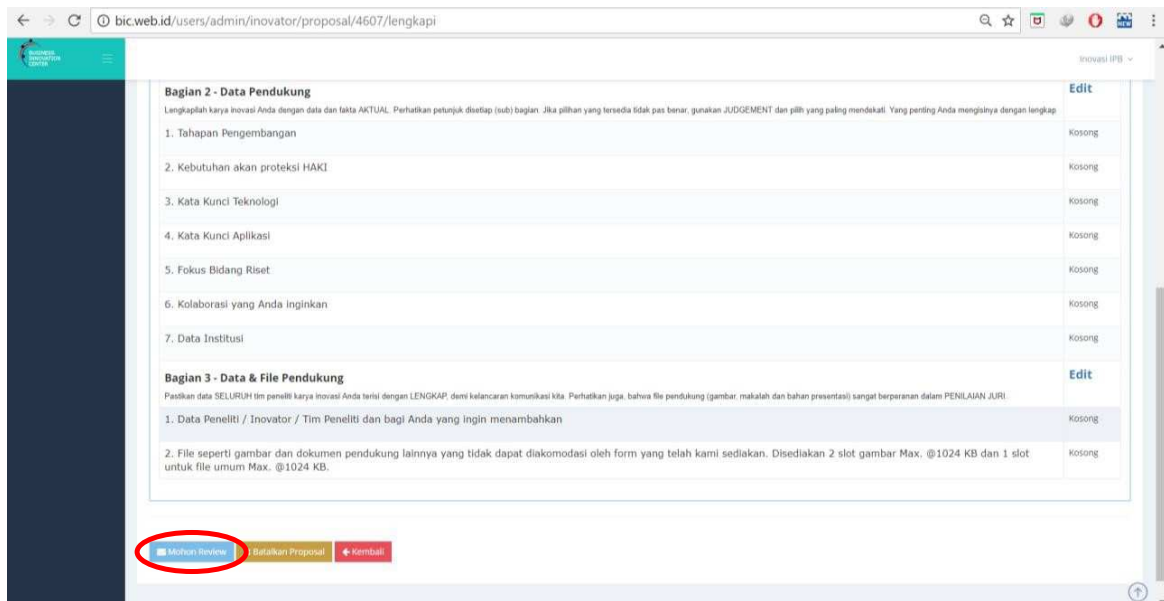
bic.web.id/users/admin/inovator/proposal/4607/lengkapi

BUSINESS INNOVATION CENTER

Inovasi IPB

Bagian 2 - Data Pendukung

Edit

Lengkapilah karya inovasi Anda dengan data dan fakta AKTUAL. Perhatikan petunjuk disetiap (sub) bagian. Jika pilihan yang tersedia tidak pas benar, gunakan JUDGEMENT dan pilih yang paling mendekati. Yang penting Anda mengisinya dengan lengkap

| | |
|---|---|
| 1. Tahapan Pengembangan | Kosong |
| 2. Kebutuhan akan proteksi HAKI | Kosong |
| 3. Kata Kunci Teknologi | Kosong |
| 4. Kata Kunci Aplikasi | Kosong |
| 5. Fokus Bidang Riset | Kosong |
| 6. Kolaborasi yang Anda inginkan | Kosong |
| 7. Data Institusi | Kosong |

Bagian 3 - Data & File Pendukung

Edit

Pastikan data SELURUH tim peneliti karya inovasi Anda terisi dengan LENGKAP, demi kelancaran komunikasi kita. Perhatikan juga, bahwa file pendukung (gambar, makalah dan bahan presentasi) sangat berperanan dalam PENILAIAN JURI.

| | |
|---|---|
| 1. Data Peneliti / Inovator / Tim Peneliti dan bagi Anda yang ingin menambahkan | Kosong |
| 2. File seperti gambar dan dokumen pendukung lainnya yang tidak dapat diakomodasi oleh form yang telah kami sediakan. Disediakan 2 slot gambar Max. @1024 KB dan 1 slot untuk file umum Max. @1024 KB. | Kosong |

Mohon Review   Batalkan Proposal   Kembali